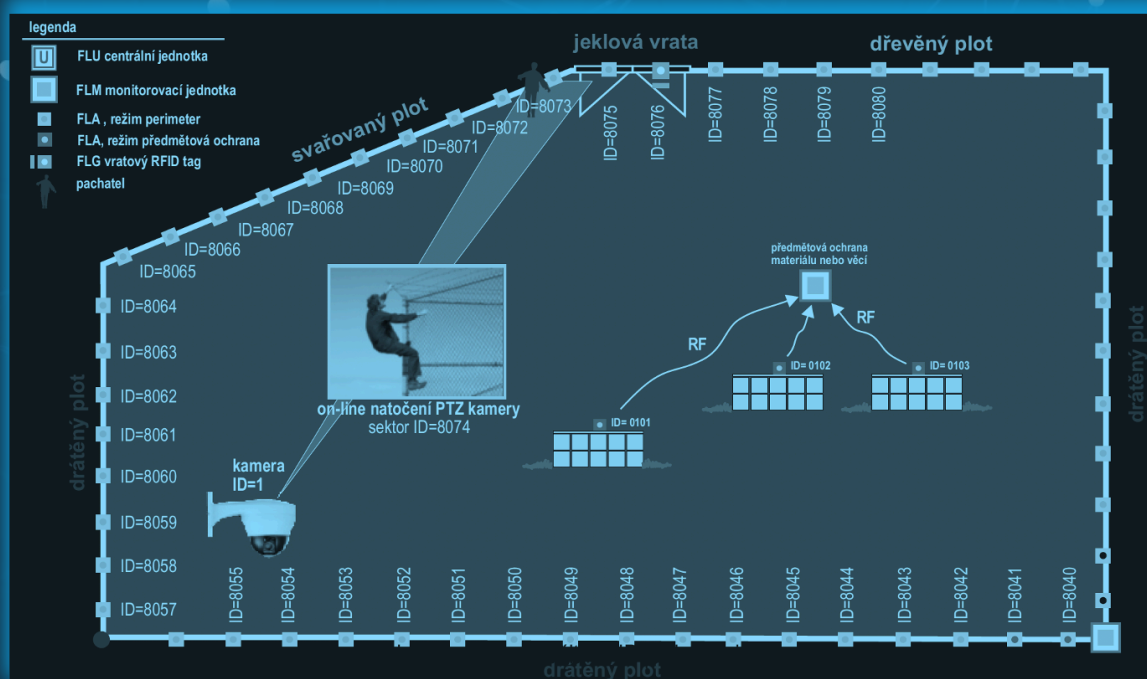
legenda
U FLU centrální jednotka
FLM monitorovací jednotka
FLA , režim perimeter
FLA, režim předmětová ochrana
FLG vratový RFID tag
pachatel

jeklová vrata
dřevěný plot
svařovaný plot

ID=8073
ID=8072
ID=8071
ID=8070
ID=8069
ID=8068
ID=8067
ID=8066
ID=8065

ID=8075
ID=8076
ID=8077
ID=8078
ID=8079
ID=8080

ID=8064
ID=8063
ID=8062
ID=8061
ID=8060
ID=8059
ID=8058
ID=8057

drátěný plot

předmětová ochrana materiálu nebo věcí
RF
RF
ID= 0102
ID= 0103
ID= 0101

on-line natočení PTZ kamery
sektor ID=8074

kamera
ID=1

ID=8055
ID=8054
ID=8053
ID=8052
ID=8051
ID=8050
ID=8049
ID=8048
ID=8047
ID=8046
ID=8045
ID=8044
ID=8043
ID=8042
ID=8041
ID=8040

drátěný plot
drátěný plot